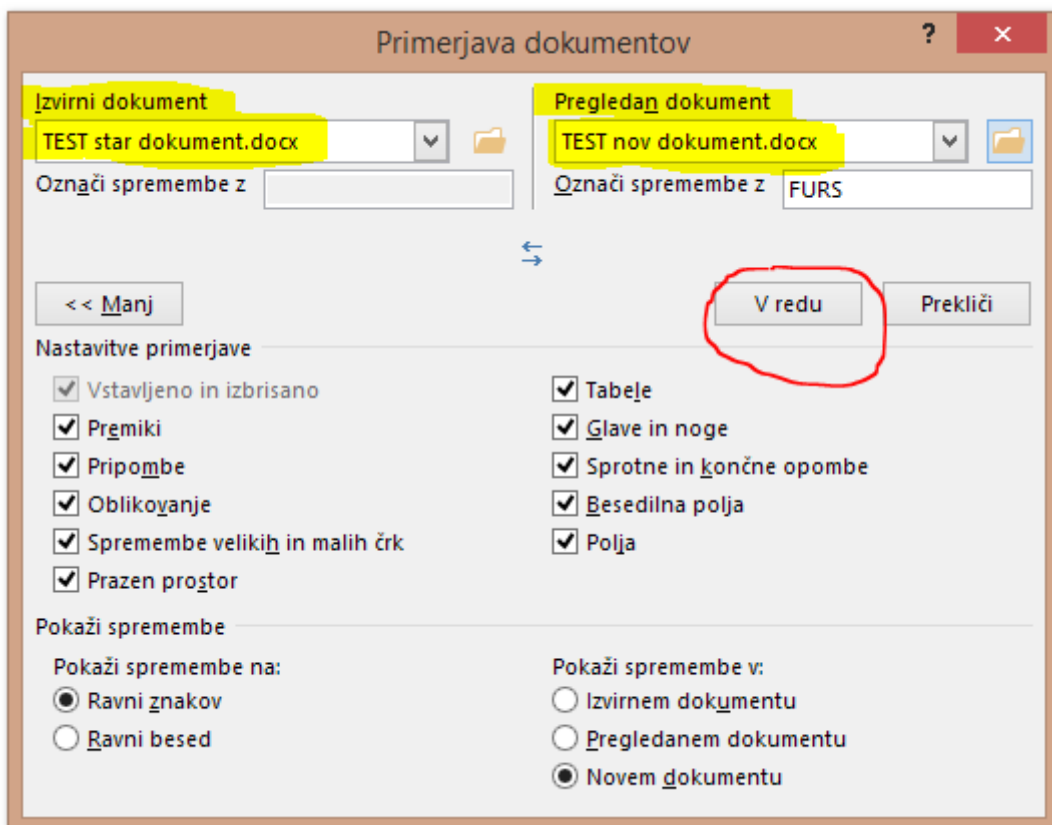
Primerjava dokumentov

?

Izvirni dokument
TEST star dokument.docx
Označi spremembe z

Pregledan dokument
TEST nov dokument.docx
Označi spremembe z
FURS

<< Manj

V redu

Prekliči

Nastavitve primerjave

Vstavljeno in izbrisano
Premiki
Pripombe
Oblikovanje
Spremembe velikih in malih črk
Prazen prostor

Tabele
Glave in noge
Sprotne in končne opombe
Besedilna polja
Polja

Pokaži spremembe

Pokaži spremembe na:
Ravni znakov
Ravni besed

Pokaži spremembe v:
Izvirnem dokumentu
Pregledanem dokumentu
Novem dokumentu